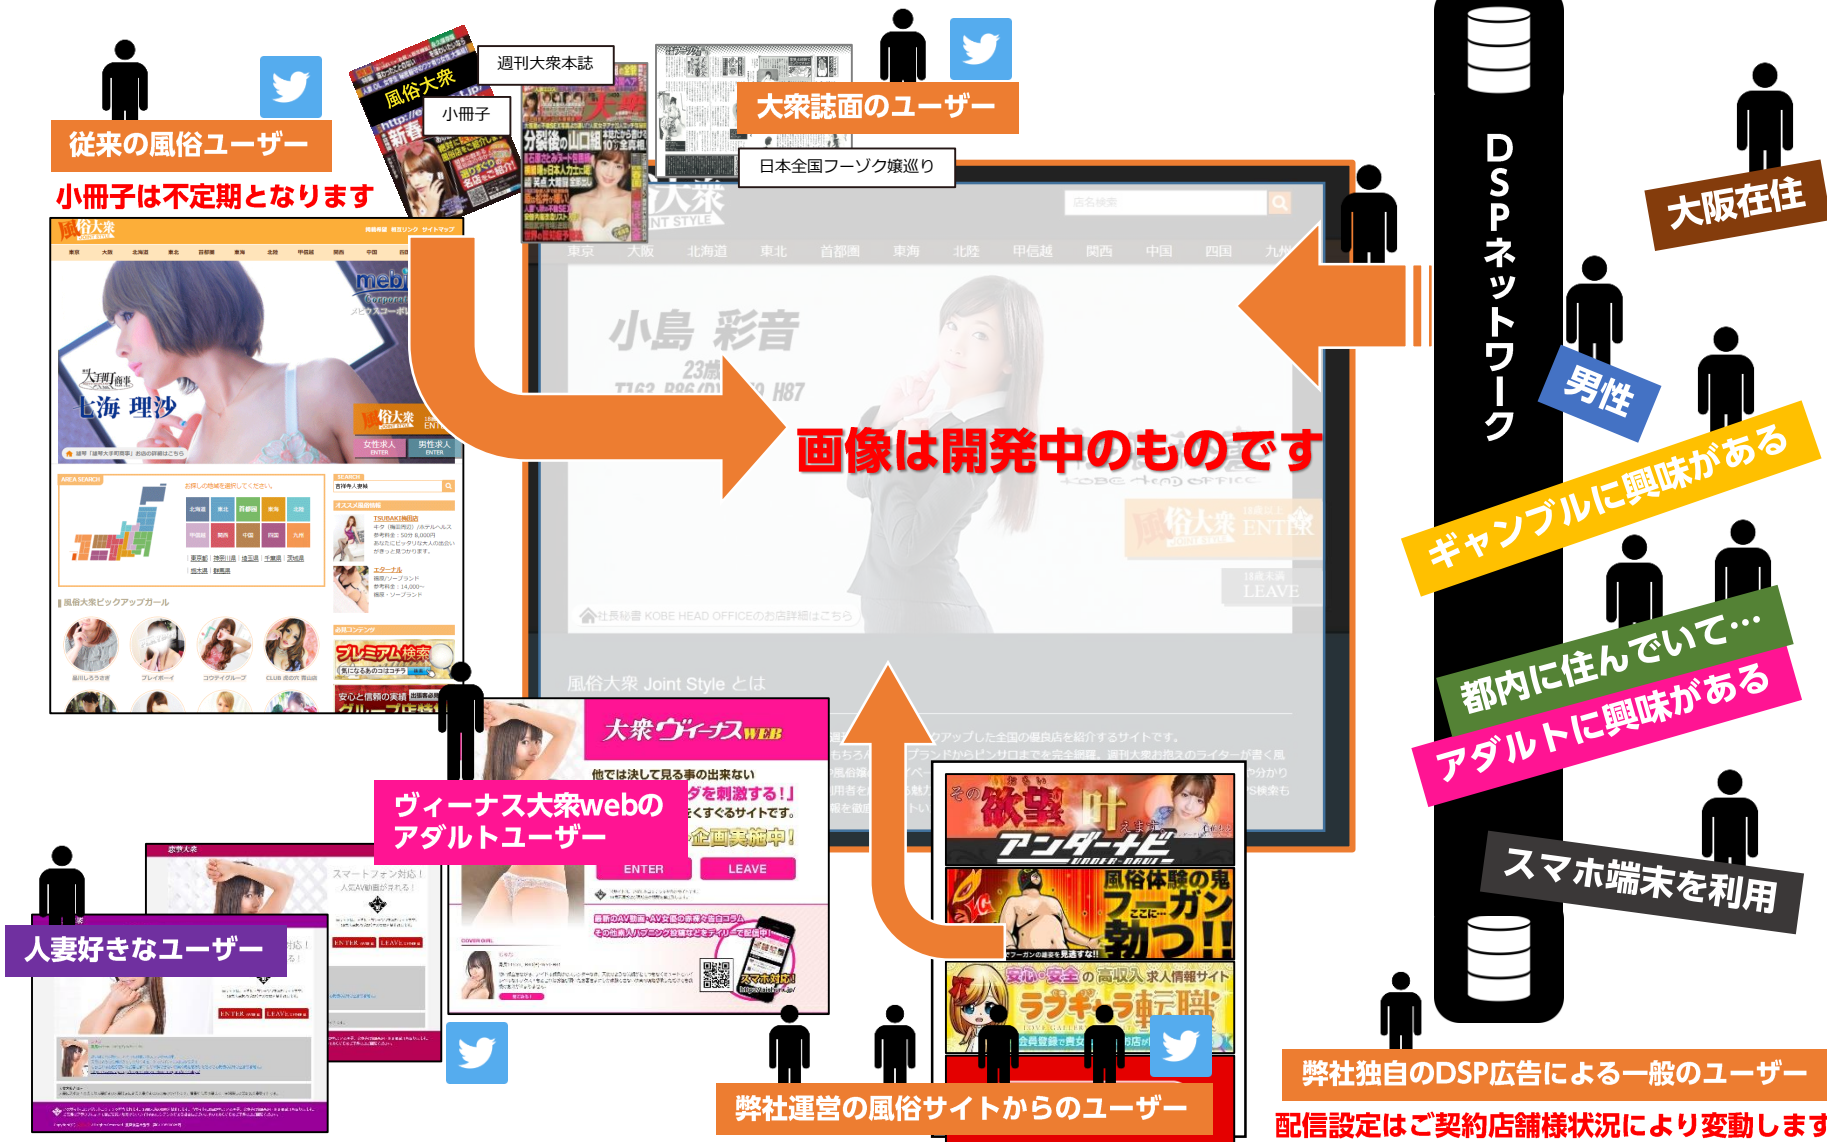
従来の風俗ユーザー

小冊子は不定期となります

週刊大衆本誌

小冊子

大衆誌面のユーザー

日本全国フーゾク嬢巡り

DSPネットワーク

大阪在住

男性

ギャンブルに興味がある

都内に住んでいて…

アダルトに興味がある

スマホ端末を利用

画像は開発中のものです

小島 彩音

23歳

風俗大衆 Joint Style とは

風俗大衆

七海 理沙

大衆ヴィーナスWEB

ヴィーナス大衆webのアダルトユーザー

ENTER

LEAVE

人妻好きなユーザー

欲望 叶

アンダーナビ

風俗体験の鬼 フーガン 勃つ!!

ラブギャラ転職

弊社運営の風俗サイトからのユーザー

弊社独自のDSP広告による一般のユーザー

配信設定はご契約店舗様状況により変動します